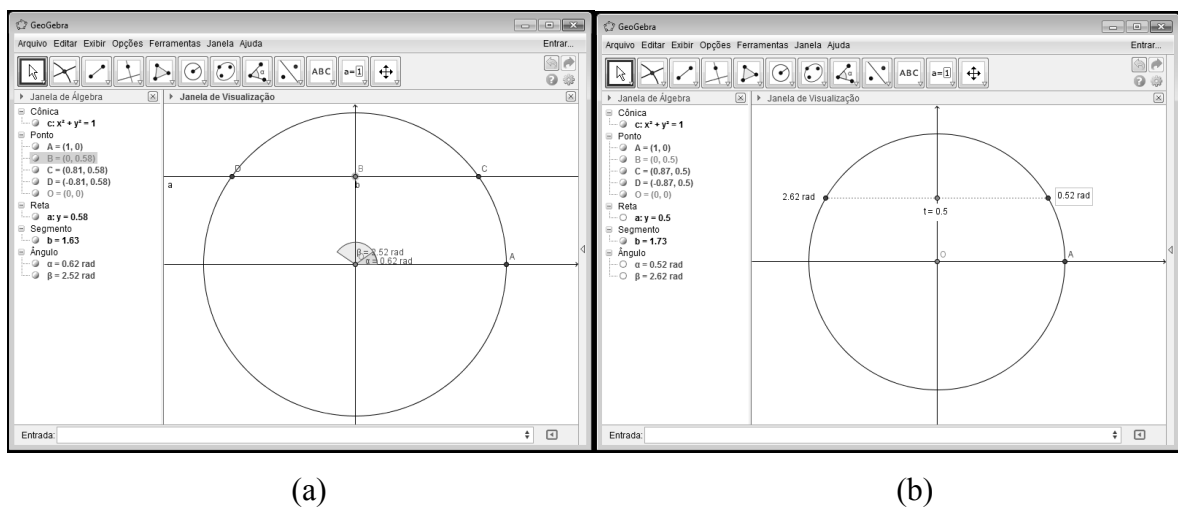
GeoGebra

Arquivo Editar Exibir Opções Ferramentas Janela Ajuda

Entrar...

ABC

a=1

Janela de Álgebra

Janela de Visualização

Cônica
c: $x^2 + y^2 = 1$
Ponto
A = (1, 0)
B = (0, 0.58)
C = (0.81, 0.58)
D = (-0.81, 0.58)
O = (0, 0)
Reta
a: y = 0.58
Segmento
b = 1.63
Ângulo
α = 0.62 rad
β = 2.52 rad

D B C
a
b
β = 2.52 rad
α = 0.62 rad
A

Entrada:

(a)

GeoGebra

Arquivo Editar Exibir Opções Ferramentas Janela Ajuda

Entrar...

ABC

a=1

Janela de Álgebra

Janela de Visualização

Cônica
c: $x^2 + y^2 = 1$
Ponto
A = (1, 0)
B = (0, 0.5)
C = (0.87, 0.5)
D = (-0.87, 0.5)
O = (0, 0)
Reta
a: y = 0.5
Segmento
b = 1.73
Ângulo
α = 0.52 rad
β = 2.62 rad

2.62 rad
0.52 rad
t = 0.5
O
A

Entrada:

(b)